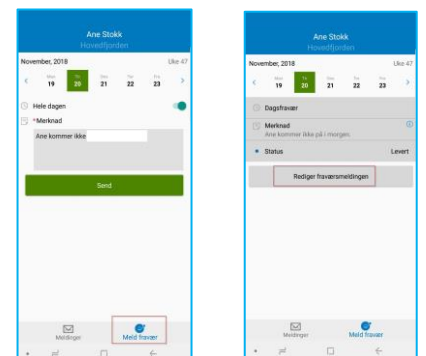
Ane Stokk
Hovedfjorden

November, 2018
Uke 47

Mon 19
Tu 20
Wed 21
Thu 22
Fri 23

Hele dagen

*Merknad

Ane kommer ikke

Send

Meldinger
Meld fravær

Ane Stokk
Hovedfjorden

November, 2018
Uke 47

Mon 19
Tu 20
Wed 21
Thu 22
Fri 23

Dagsfravær

Merknad
Ane kommer ikke på i morgen.

Status
Levert

Rediger fraværsmeldingen

Meldinger
Meld fravær